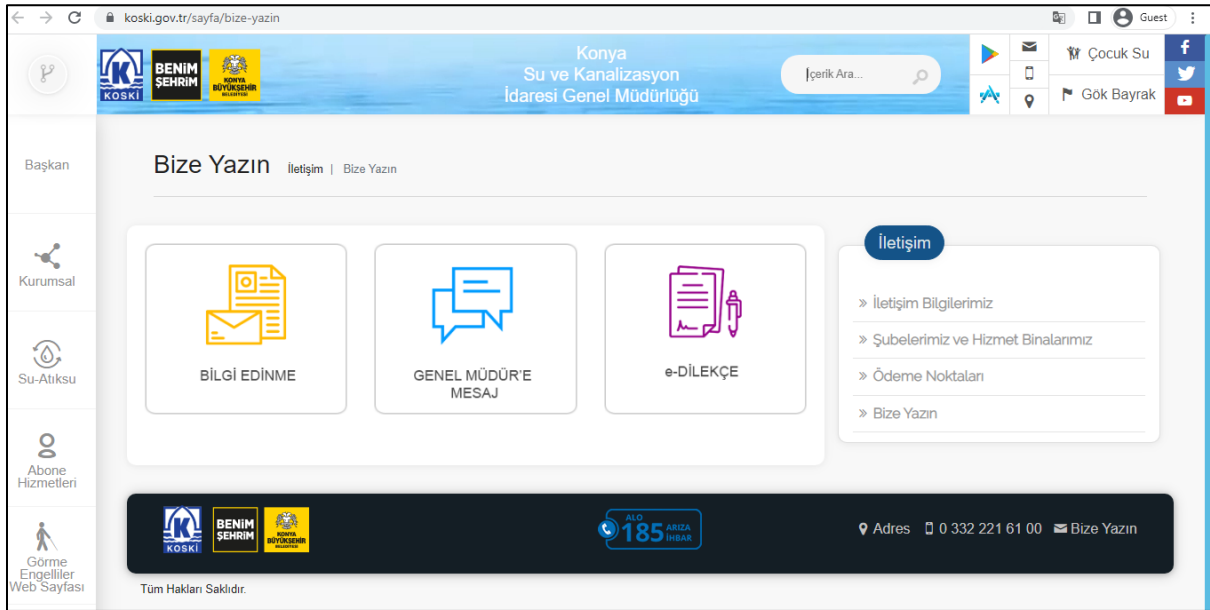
koski.gov.tr/sayfa/bize-yazin

Guest

KOSKİ BENİM ŞEHRİM KONYA BÜYÜKŞEHİR BELEDİYESİ

Konya
Su ve Kanalizasyon
İdaresi Genel Müdürlüğü

İçerik Ara...

Çocuk Su

Gök Bayrak

Başkan

Kurumsal

Su-Atıksu

Abone Hizmetleri

Görme Engelliler Web Sayfası

Bize Yazın İletişim | Bize Yazın

BİLGİ EDİNME

GENEL MÜDÜR'E MESAJ

e-DİLEKÇE

İletişim

» İletişim Bilgilerimiz

» Şubelerimiz ve Hizmet Binalarımız

» Ödeme Noktaları

» Bize Yazın

KOSKİ BENİM ŞEHRİM KONYA BÜYÜKŞEHİR BELEDİYESİ

ALO 185 ARIZA İHBAR

Adres 0 332 221 61 00 Bize Yazın

Tüm Hakları Saklıdır.